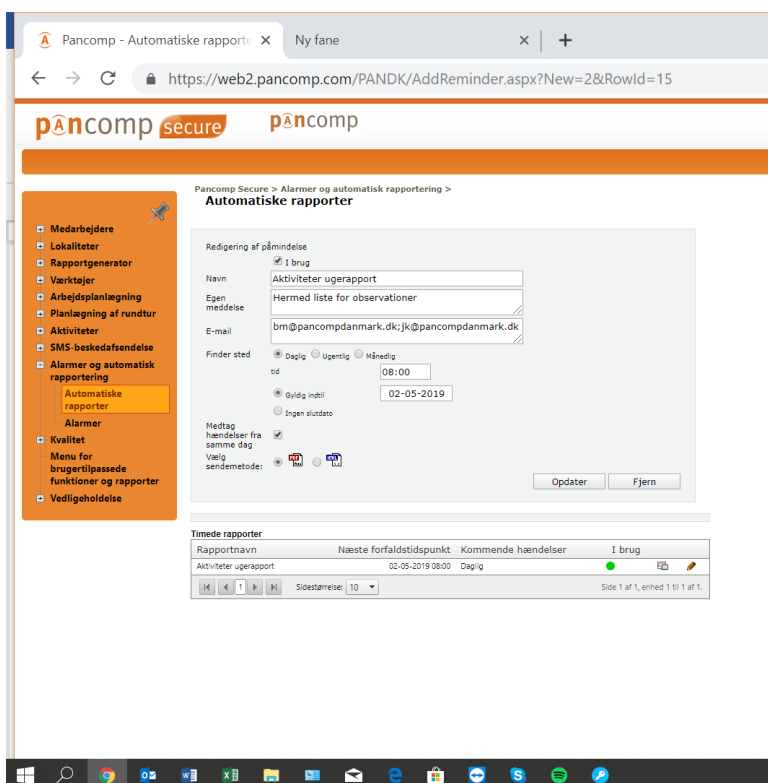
Pancomp - Automatiske rapporte ×
Ny fane ×
+
https://web2.pancomp.com/PANDK/AddReminder.aspx?New=2&RowId=15

pancomp secure pancomp

Medarbejdere
Lokaliteter
Rapportgenerator
Værktøjer
Arbejdsplanlægning
Planlægning af rundtur
Aktiviteter
SMS-beskedafsendelse
Alarmer og automatisk rapportering
Automatiske rapporter
Alarmer
Kvalitet
Menu for brugertilpassede funktioner og rapporter
Vedligeholdelse

Pancomp Secure > Alarmer og automatisk rapportering >
Automatiske rapporter

Redigering af påmindelse
I brug
Navn: Aktiviteter ugerapport
Egen meddelse: Hermed liste for observationer
E-mail: bm@pancompdanmark.dk;jk@pancompdanmark.dk
Finder sted: Daglig Ugentlig Månedlig
tid 08:00
Gyldig indtil 02-05-2019
Ingen slutdato
Medtag hændelser fra samme dag
Vælg sendemetode:
Opdater Fjern

Timede rapporter
| Rapportnavn | Næste forfaldstidspunkt | Kommende hændelser | I brug | | |
|---|---|---|---|---|---|
| Aktiviteter ugerapport | 02-05-2019 08:00 | Daglig | | | |

1 Sidestørrelse: 10
Side 1 af 1, enhed 1 til 1 af 1.